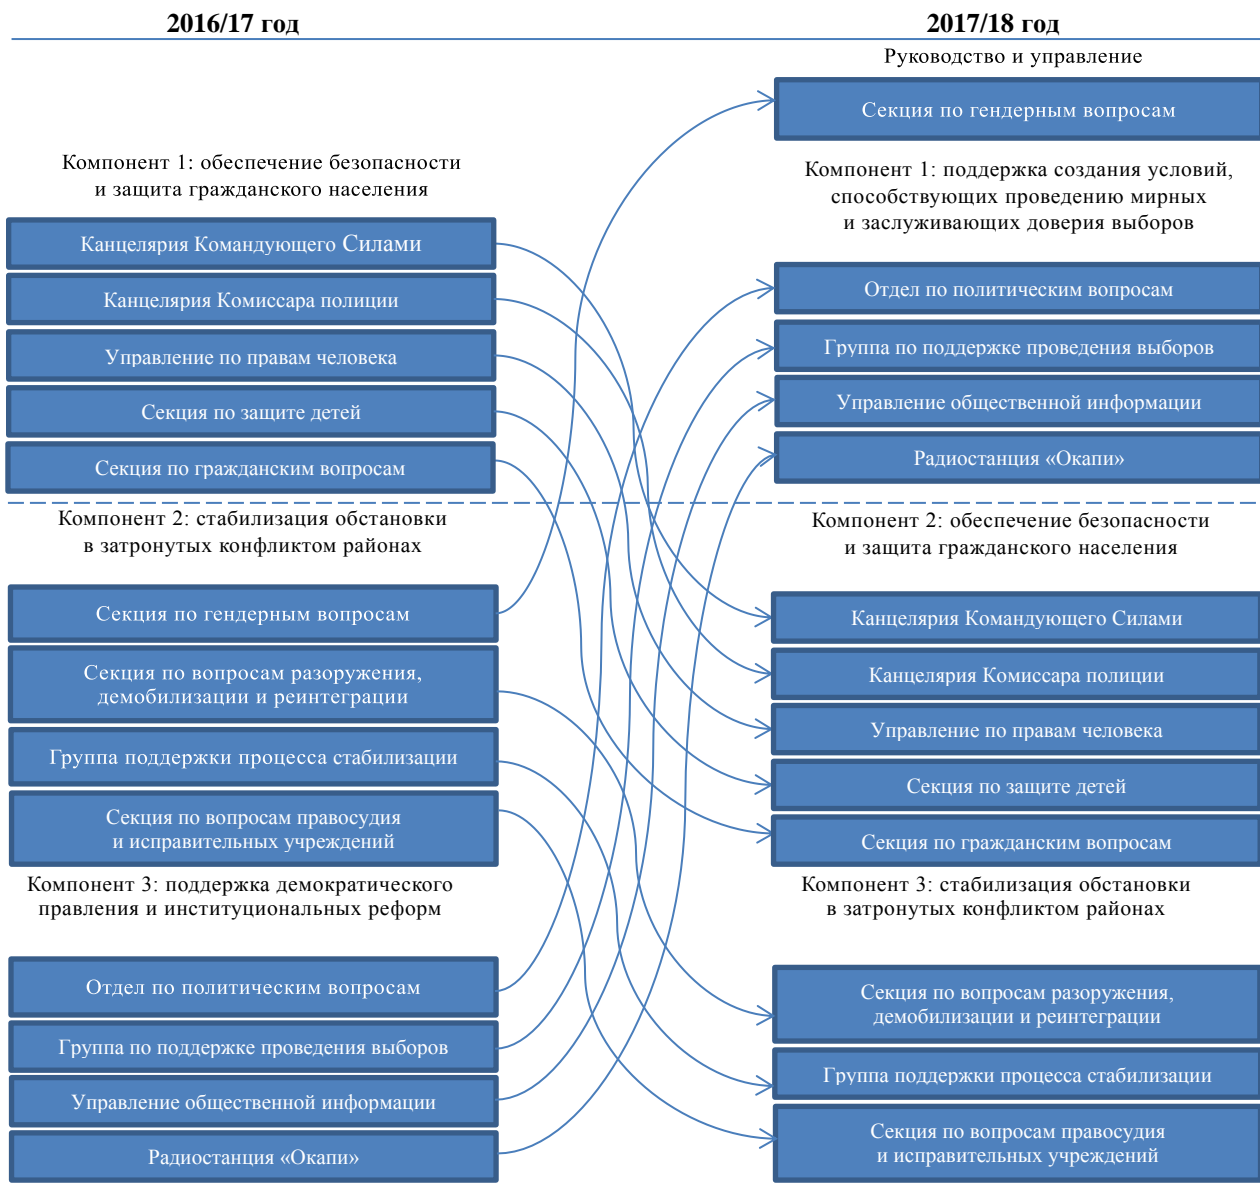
2016/17 год

Компонент 1: обеспечение безопасности и защита гражданского населения

Канцелярия Командующего Силами

Канцелярия Комиссара полиции

Управление по правам человека

Секция по защите детей

Секция по гражданским вопросам

Компонент 2: стабилизация обстановки в затронутых конфликтом районах

Секция по гендерным вопросам

Секция по вопросам разоружения, демобилизации и реинтеграции

Группа поддержки процесса стабилизации

Секция по вопросам правосудия и исправительных учреждений

Компонент 3: поддержка демократического правления и институциональных реформ

Отдел по политическим вопросам

Группа по поддержке проведения выборов

Управление общественной информации

Радиостанция «Окапи»

2017/18 год

Руководство и управление

Секция по гендерным вопросам

Компонент 1: поддержка создания условий, способствующих проведению мирных и заслуживающих доверия выборов

Отдел по политическим вопросам

Группа по поддержке проведения выборов

Управление общественной информации

Радиостанция «Окапи»

Компонент 2: обеспечение безопасности и защита гражданского населения

Канцелярия Командующего Силами

Канцелярия Комиссара полиции

Управление по правам человека

Секция по защите детей

Секция по гражданским вопросам

Компонент 3: стабилизация обстановки в затронутых конфликтом районах

Секция по вопросам разоружения, демобилизации и реинтеграции

Группа поддержки процесса стабилизации

Секция по вопросам правосудия и исправительных учреждений